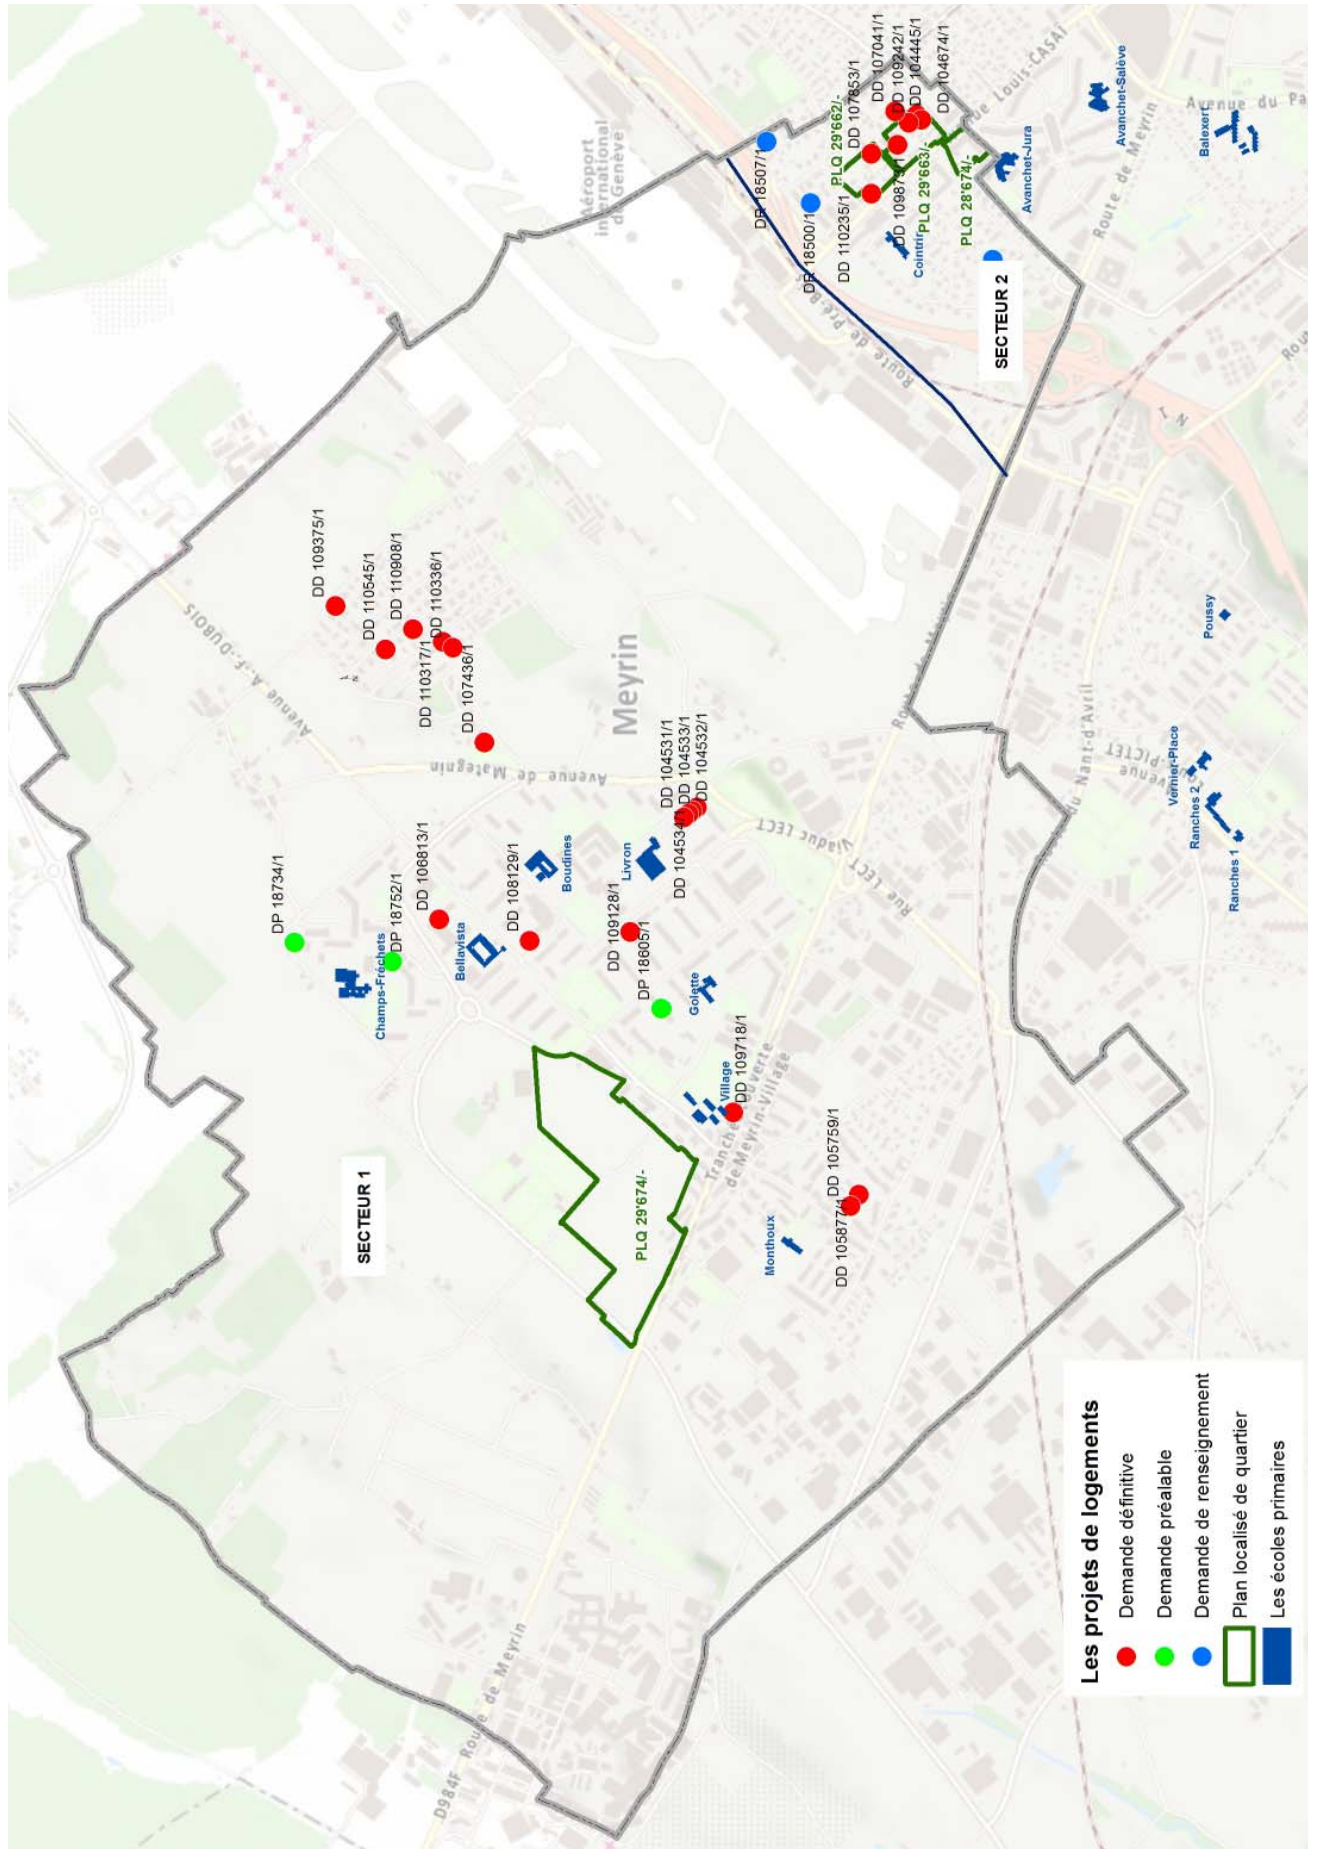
Les projets de logements
Demande définitive
Demande préalable
Demande de renseignement
Plan localisé de quartier
Les écoles primaires

SECTEUR 1
SECTEUR 2

Meyrin

Aéroport international de Genève

DD 109375/1
DD 110545/1
DD 110908/1
DD 110336/1
DD 110317/1
DD 107436/1
DD 104531/1
DD 104533/1
DD 104532/1
DD 104534/1
DD 106813/1
DD 108129/1
DD 109128/1
DP 18605/1
DP 18734/1
DP 18752/1
DD 109718/1
DD 105759/1
DD 105877/1
PLQ 29'674/-
DR 18507/1
DR 18500/1
DD 110235/1
DD 107041/1
DD 109242/1
DD 104445/1
DD 104674/1
DD 107853/1
DD 109875/1
PLQ 29'662/-
PLQ 29'663/-
PLQ 28'674/-

Champs-Fréchets
Bellavista
Boudines
Livron
Golette
Village
Monthoux
Cointrin
Avanchet-Jura
Avanchet-Salève
Balexert
Poussy
Vernier-Place
Ranches 2
Ranches 1

Avenue A.-F.-DUBOIS
Avenue de Mategnin
Viaduc LECT
Rue LECT
Route de Meyrin
Tranchée couverte de Meyrin-Village
Route de Pré-Bois
Rue Louis-CASAÏ
Avenue du Pailly
Route de Meyrin
Avenue de-PICTET
du Nant-d'Avril
D984F Route de Meyrin